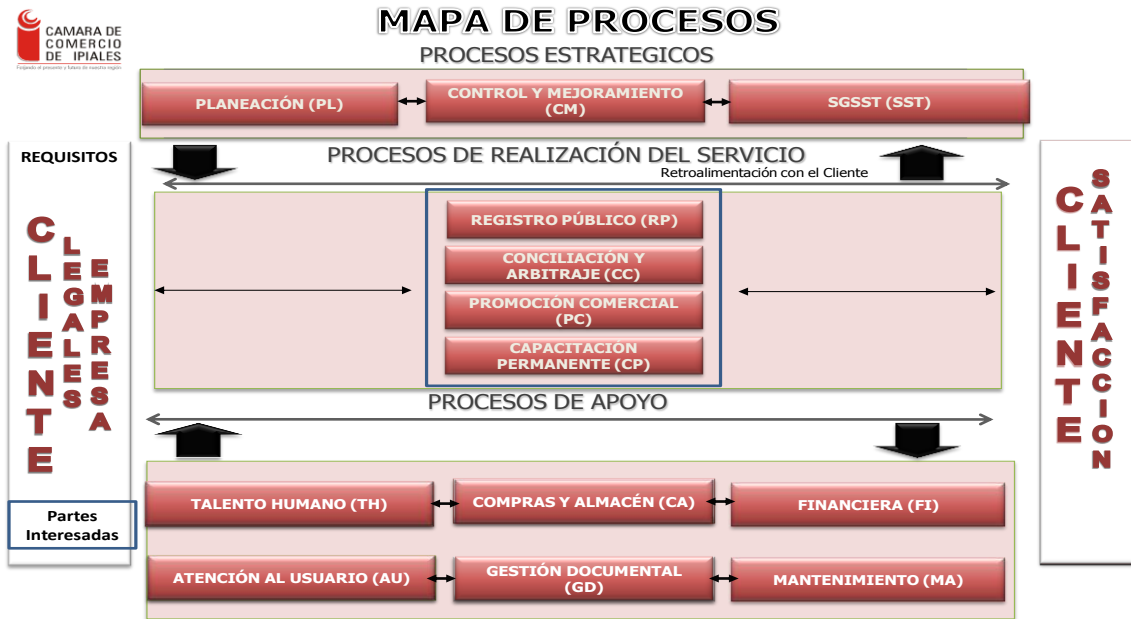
CAMARA DE COMERCIO DE IPIALES
Forjando el presente y futuro de nuestra región

MAPA DE PROCESOS

PROCESOS ESTRATEGICOS

PLANEACIÓN (PL)

CONTROL Y MEJORAMIENTO (CM)

SGSST (SST)

REQUISITOS

PROCESOS DE REALIZACIÓN DEL SERVICIO

Retroalimentación con el Cliente

CLIENTE

LEGALES

EMPRESA

REGISTRO PÚBLICO (RP)

CONCILIACIÓN Y ARBITRAJE (CC)

PROMOCIÓN COMERCIAL (PC)

CAPACITACIÓN PERMANENTE (CP)

CLIENTE

SATISFACCION

PROCESOS DE APOYO

Partes Interesadas

TALENTO HUMANO (TH)

COMPRAS Y ALMACÉN (CA)

FINANCIERA (FI)

ATENCIÓN AL USUARIO (AU)

GESTIÓN DOCUMENTAL (GD)

MANTENIMIENTO (MA)